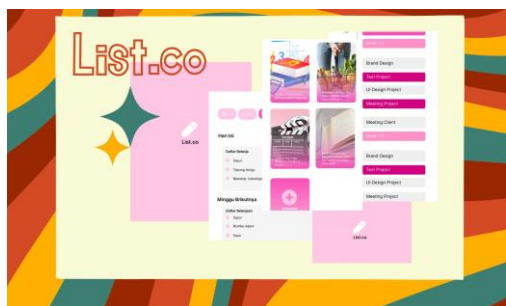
List.co

List.co

Hari Ini

Daftar Rekanan

Minggu Berikutnya

Brand Design

Text Project

UI Design Project

Meeting Project

Meeting Client

Brand Design

Text Project

UI Design Project

Meeting Project

List.co